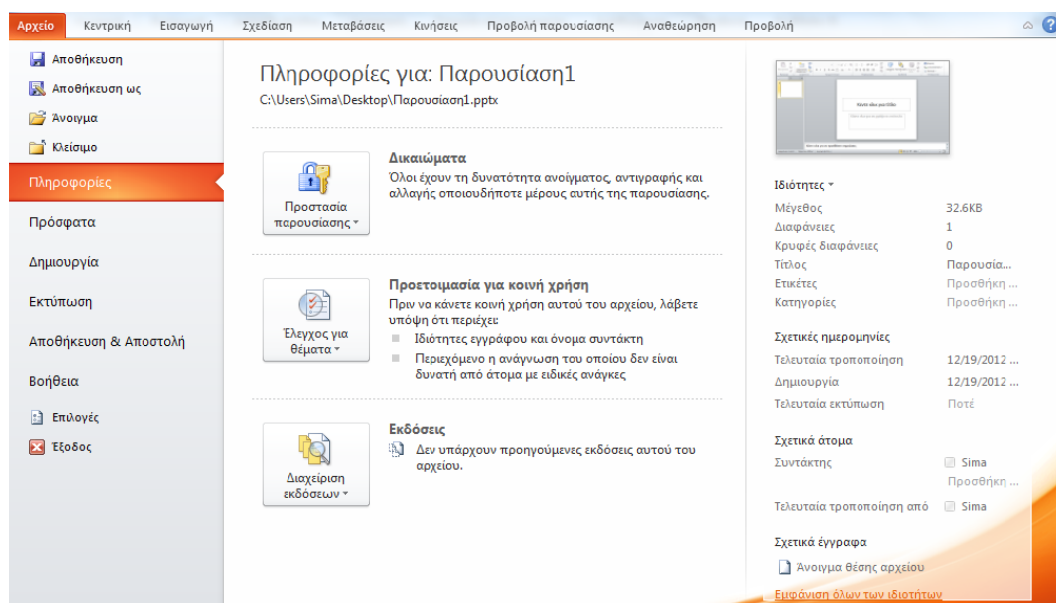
Αρχείο Κεντρική Εισαγωγή Σχεδίαση Μεταβάσεις Κινήσεις Προβολή παρουσίασης Αναθεώρηση Προβολή

Αποθήκευση
Αποθήκευση ως
Άνοιγμα
Κλείσιμο
Πληροφορίες
Πρόσφατα
Δημιουργία
Εκτύπωση
Αποθήκευση & Αποστολή
Βοήθεια
Επιλογές
Έξοδος

Πληροφορίες για: Παρουσίαση1
C:\Users\Sima\Desktop\Παρουσίαση1.pptx

Προστασία παρουσίασης

Δικαιώματα
Όλοι έχουν τη δυνατότητα ανοίγματος, αντιγραφής και αλλαγής οποιουδήποτε μέρους αυτής της παρουσίασης.

Έλεγχος για θέματα

Προετοιμασία για κοινή χρήση
Πριν να κάνετε κοινή χρήση αυτού του αρχείου, λάβετε υπόψη ότι περιέχει:
Ιδιότητες εγγράφου και όνομα συντάκτη
Περιεχόμενο η ανάγνωση του οποίου δεν είναι δυνατή από άτομα με ειδικές ανάγκες

Διαχείριση εκδόσεων

Εκδόσεις
Δεν υπάρχουν προηγούμενες εκδόσεις αυτού του αρχείου.

Ιδιότητες

| | |
|---|---|
| Μέγεθος | 32.6KB |
| Διαφάνειες | 1 |
| Κρυφές διαφάνειες | 0 |
| Τίτλος | Παρουσία... |
| Ετικέτες | Προσθήκη ... |
| Κατηγορίες | Προσθήκη ... |

Σχετικές ημερομηνίες

| | |
|---|---|
| Τελευταία τροποποίηση | 12/19/2012 ... |
| Δημιουργία | 12/19/2012 ... |
| Τελευταία εκτύπωση | Ποτέ |

Σχετικά άτομα

| | |
|---|---|
| Συντάκτης | Sima |
| | Προσθήκη ... |
| Τελευταία τροποποίηση από | Sima |

Σχετικά έγγραφα
Άνοιγμα θέσης αρχείου
Εμφάνιση όλων των ιδιοτήτων